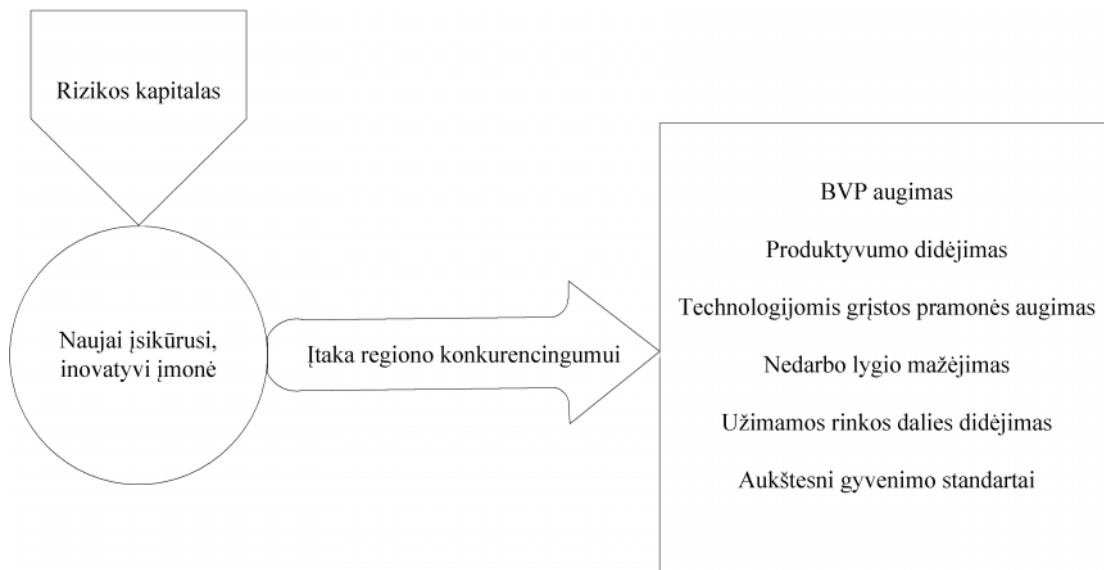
Rizikos kapitalas

Naujai įsikūrusi, inovatyvi įmonė

Įtaka regiono konkurencingumui

BVP augimas

Produktyvumo didėjimas

Technologijomis grįstos pramonės augimas

Nedarbo lygio mažėjimas

Užimamos rinkos dalies didėjimas

Aukštesni gyvenimo standartai